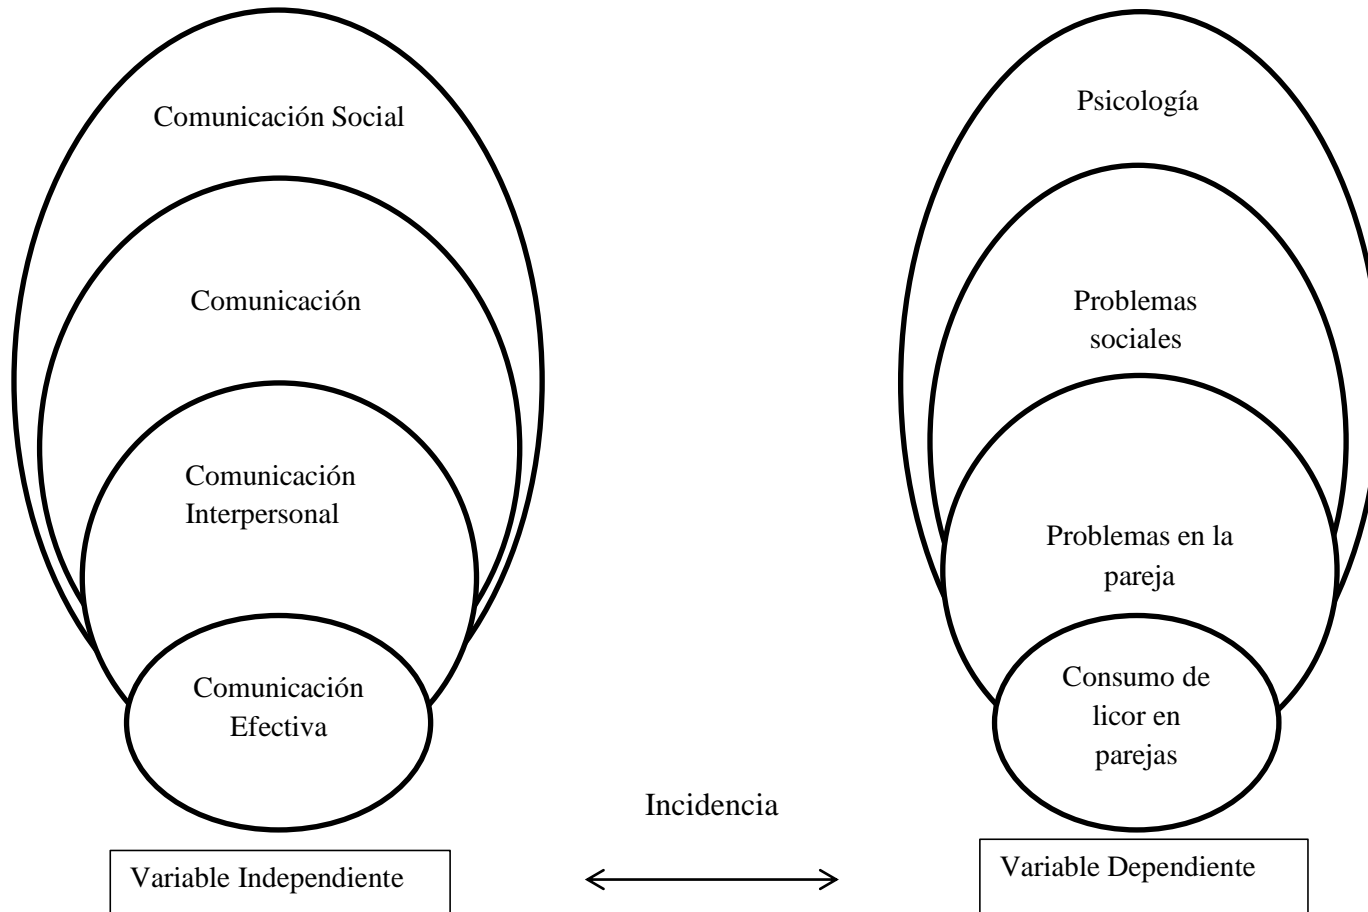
Comunicación Social

Comunicación

Comunicación Interpersonal

Comunicación Efectiva

Psicología

Problemas sociales

Problemas en la pareja

Consumo de licor en parejas

Incidencia

Variable Independiente

Variable Dependiente